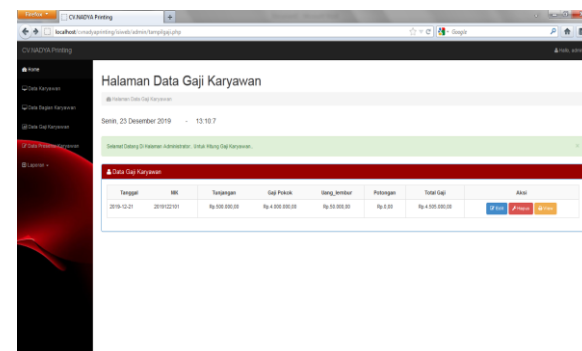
Firefox
CV.NADYA Printing
+
localhost/cvnadyaprinting/views/admin/tampilgaji.php
Google

CV.NADYA Printing
Hallo, admin

Home
Data Karyawan
Data Bagian Karyawan
Data Gaji Karyawan
Data Presensi Karyawan
Laporan

Halaman Data Gaji Karyawan

Halaman Data Gaji Karyawan

Senin, 23 Desember 2019 - 13:10:7

Selamat Datang Di Halaman Administrator.. Untuk Hitung Gaji Karyawan.

Data Gaji Karyawan

| Tanggal | NIK | Tunjangan | Gaji Pokok | Uang_lembur | Potongan | Total Gaji | Aksi |
|---|---|---|---|---|---|---|---|
| 2019-12-21 | 2019122101 | Rp.500.000,00 | Rp.4.000.000,00 | Rp.50.000,00 | Rp.0,00 | Rp.4.505.000,00 | Edit Hapus View |